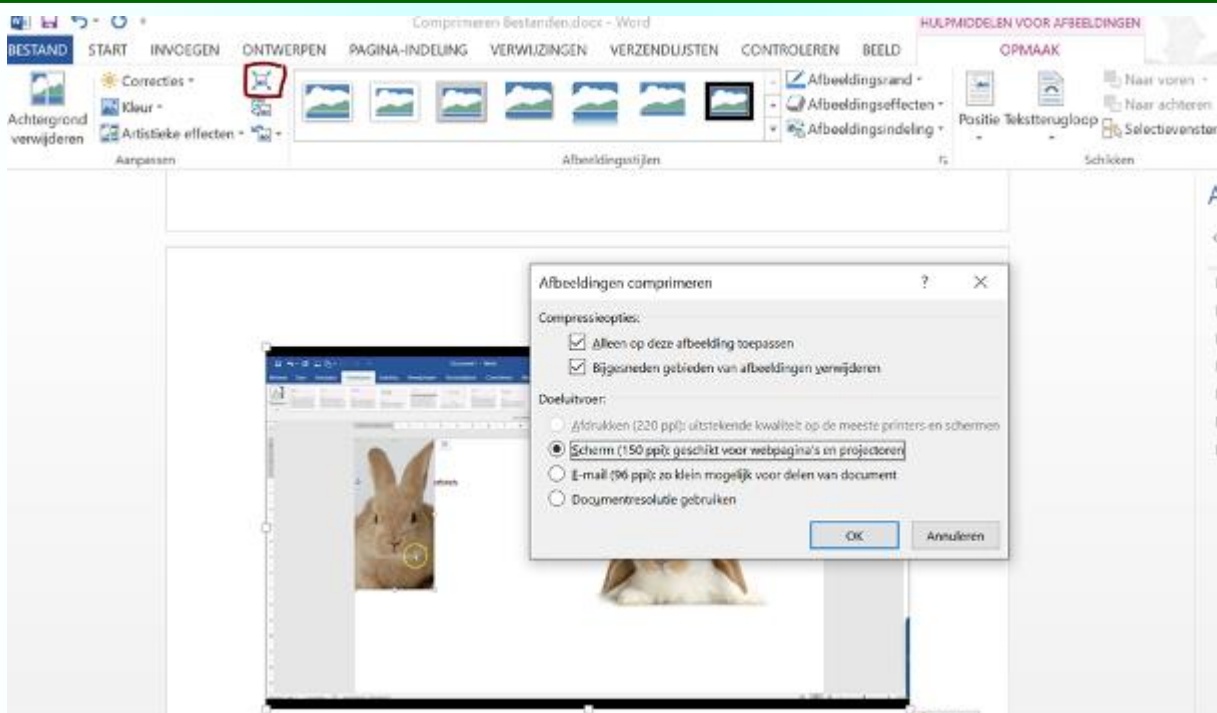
Comprimeren Bestanden.docx - Word

HULPMIDDELEN VOOR AFBEELDINGEN

BESTAND START INVOEGEN ONTWERPEN PAGINA-INDELING VERWIJZINGEN VERZENDLIJSTEN CONTROLEREN BEELD OPMAAK

Achtergrond verwijderen

Correcties

Kleur

Artistieke effecten

Aanpassen

Afbeeldingsrand

Afbeeldingseffecten

Afbeeldingsindeling

Afbeeldingstijlen

Positie Tekstterugloop

Naar voren

Naar achteren

Selectievenster

Schikken

Afbeeldingen comprimeren

?

Compressieopties:

Alleen op deze afbeelding toepassen

Bijgesneden gebieden van afbeeldingen verwijderen

Doeluitvoer:

Afdrukken (220 ppi): uitstekende kwaliteit op de meeste printers en schermen

Scherm (150 ppi): geschikt voor webpagina's en projectoren

E-mail (96 ppi): zo klein mogelijk voor delen van document

Documentresolutie gebruiken

OK

Annuleren